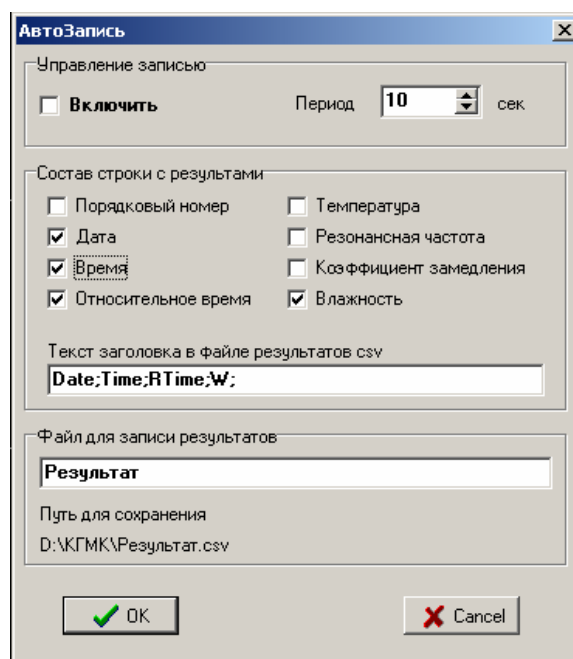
АвтоЗапись

Управление записью

Включить

Период 10 сек

Состав строки с результатами

Порядковый номер
Дата
Время
Относительное время

Температура
Резонансная частота
Коэффициент замедления
Влажность

Текст заголовка в файле результатов csv

Date;Time;RTime;W;

Файл для записи результатов

Результат

Путь для сохранения

D:\КГМК\Результат.csv

OK

Cancel